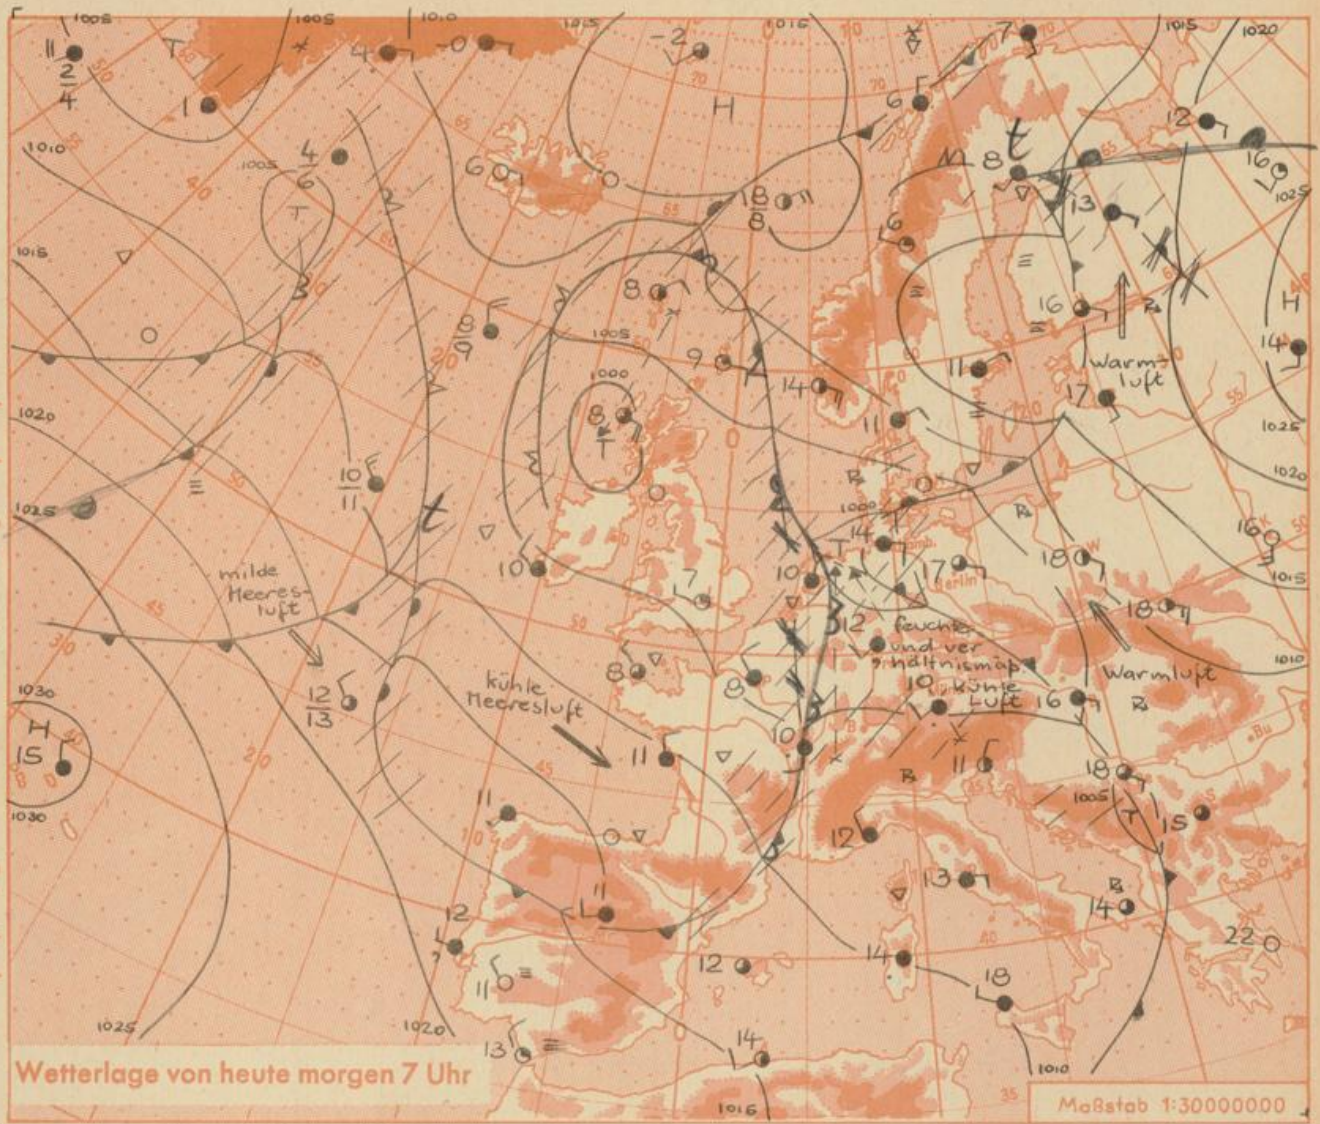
Wetterlage von heute morgen 7 Uhr

Maßstab 1:30000000

milde Meeresluft

kühle Meeresluft

feuchte und verhältnismäßig kühle Luft

Warmluft

Warmluft

Berlin

H

H

H

T

T

T

T

t

t

1005

1005

1010

1015

1010

1005

1015

1020

1000

1005

1000

1020

1025

1030

1030

1025

1020

1025

1020

1015

1010

1005

1010

1016

1016

1015

1020

1025

11

$\frac{2}{4}$

1

4

-0

-2

6

7

12

16

8

13

16

14

4

6

6

18

8

6

8

9

8

14

11

11

17

8

9

10

11

10

7

10

14

17

18

18

16

12

13

15

12

8

8

10

10

11

11

16

18

11

12

13

15

14

22

11

12

11

12

14

18

13

14

70

65

60

55

50

45

40

35

30

20

10

0